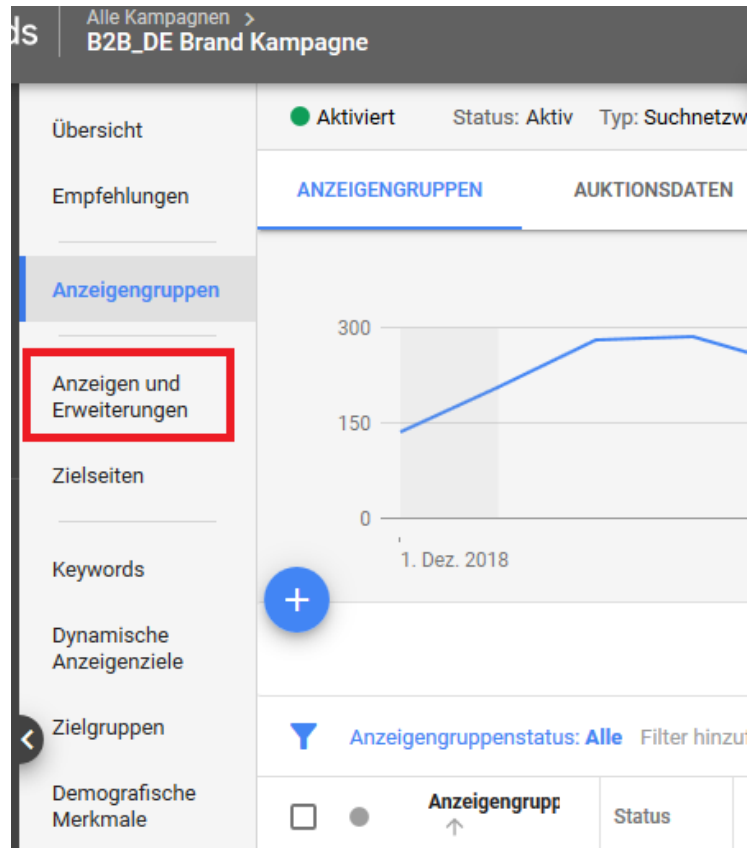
ds
Alle Kampagnen >
B2B_DE Brand Kampagne

Übersicht
Empfehlungen
Anzeigengruppen
Anzeigen und Erweiterungen
Zielseiten
Keywords
Dynamische Anzeigenziele
Zielgruppen
Demografische Merkmale

Aktiviert
Status: Aktiv
Typ: Suchnetzw

ANZEIGENGRUPPEN
AUKTIONSDATEN

300
150
0
1. Dez. 2018

+

Anzeigengruppenstatus: Alle
Filter hinzu

Anzeigengrupp
Status